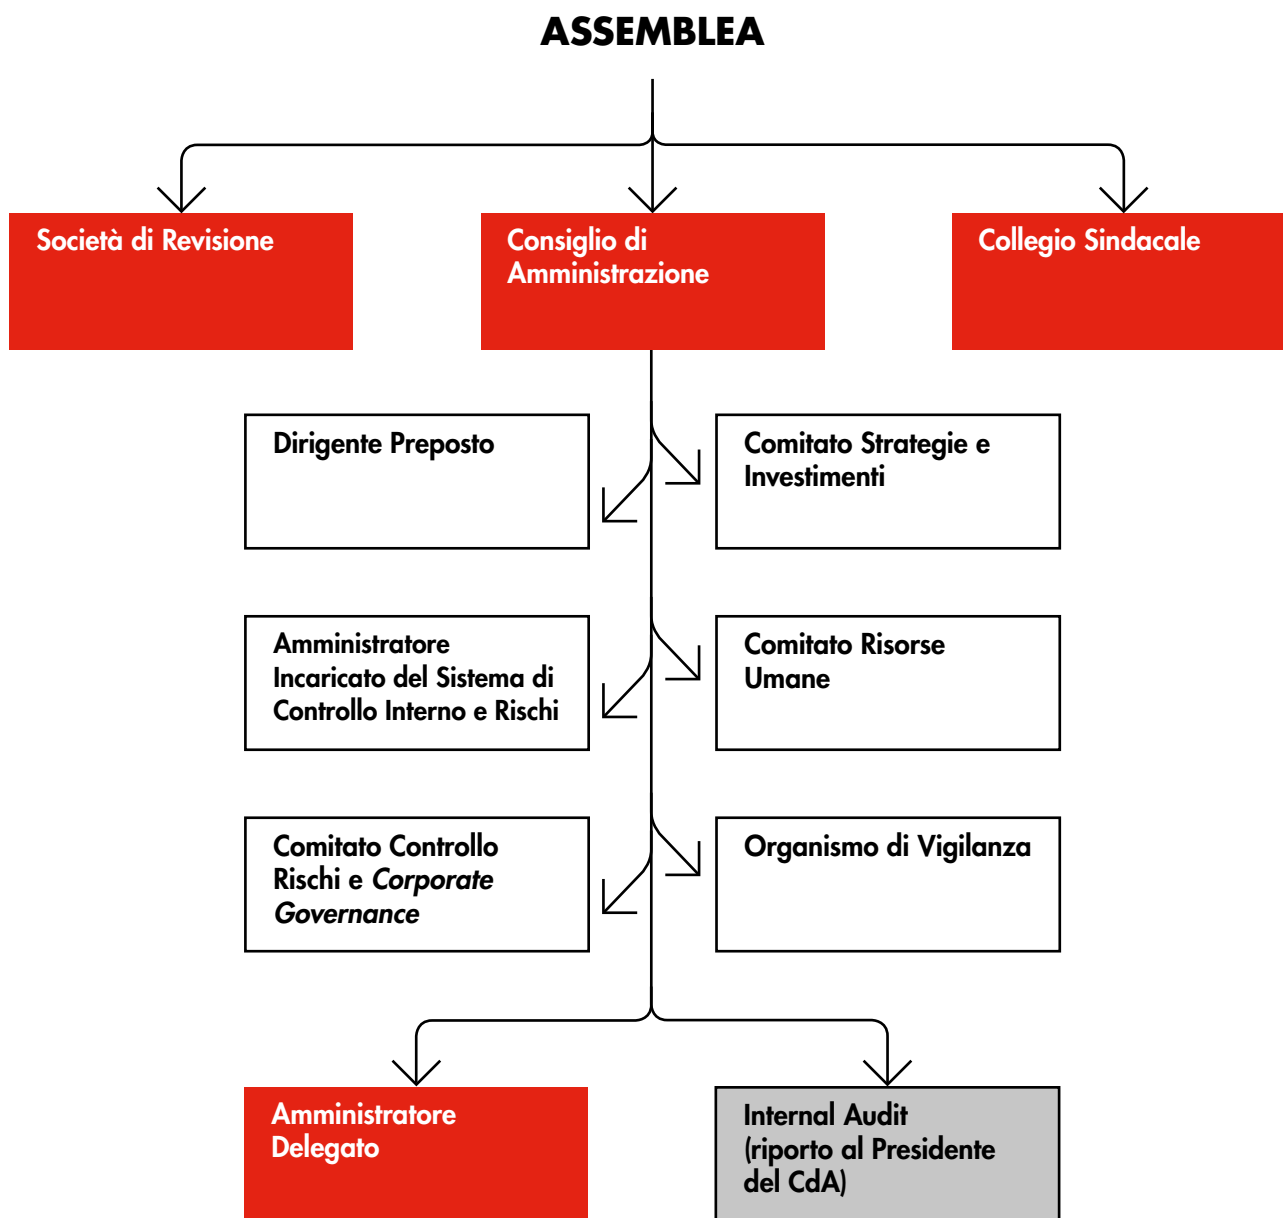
ASSEMBLEA

Società di Revisione

Consiglio di Amministrazione

Collegio Sindacale

Dirigente Preposto

Comitato Strategie e Investimenti

Amministratore Incaricato del Sistema di Controllo Interno e Rischi

Comitato Risorse Umane

Comitato Controllo Rischi e Corporate Governance

Organismo di Vigilanza

Amministratore Delegato

Internal Audit (riporto al Presidente del CdA)